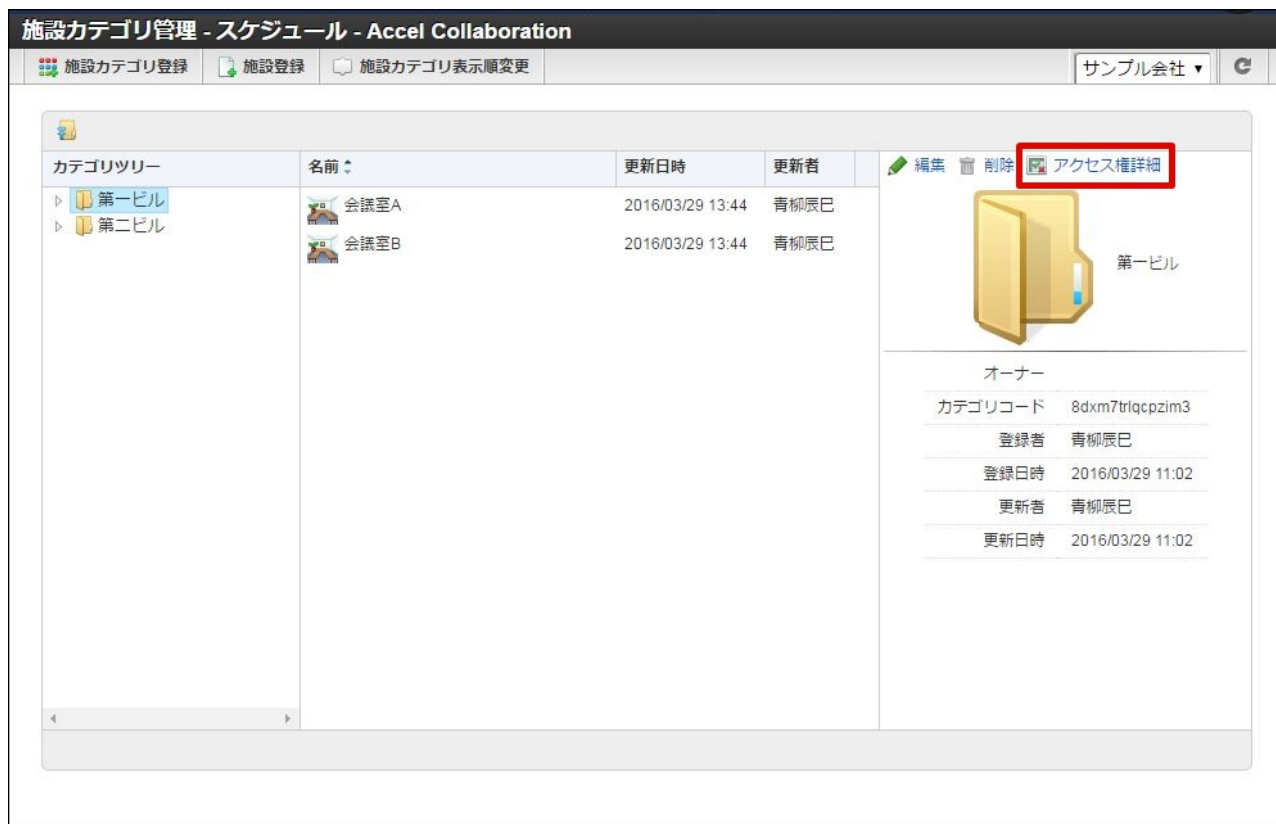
施設カテゴリ管理 - スケジュール - Accel Collaboration

施設カテゴリ登録 施設登録 施設カテゴリ表示順変更 サンプル会社 ▾

カテゴリツリー

第一ビル
第二ビル

| 名前 | 更新日時 | 更新者 |
|---|---|---|
| 会議室A | 2016/03/29 13:44 | 青柳辰巳 |
| 会議室B | 2016/03/29 13:44 | 青柳辰巳 |

編集 削除 アクセス権詳細

第一ビル

| オーナー | |
|---|---|
| カテゴリコード | 8dxm7trlqcpzim3 |
| 登録者 | 青柳辰巳 |
| 登録日時 | 2016/03/29 11:02 |
| 更新者 | 青柳辰巳 |
| 更新日時 | 2016/03/29 11:02 |